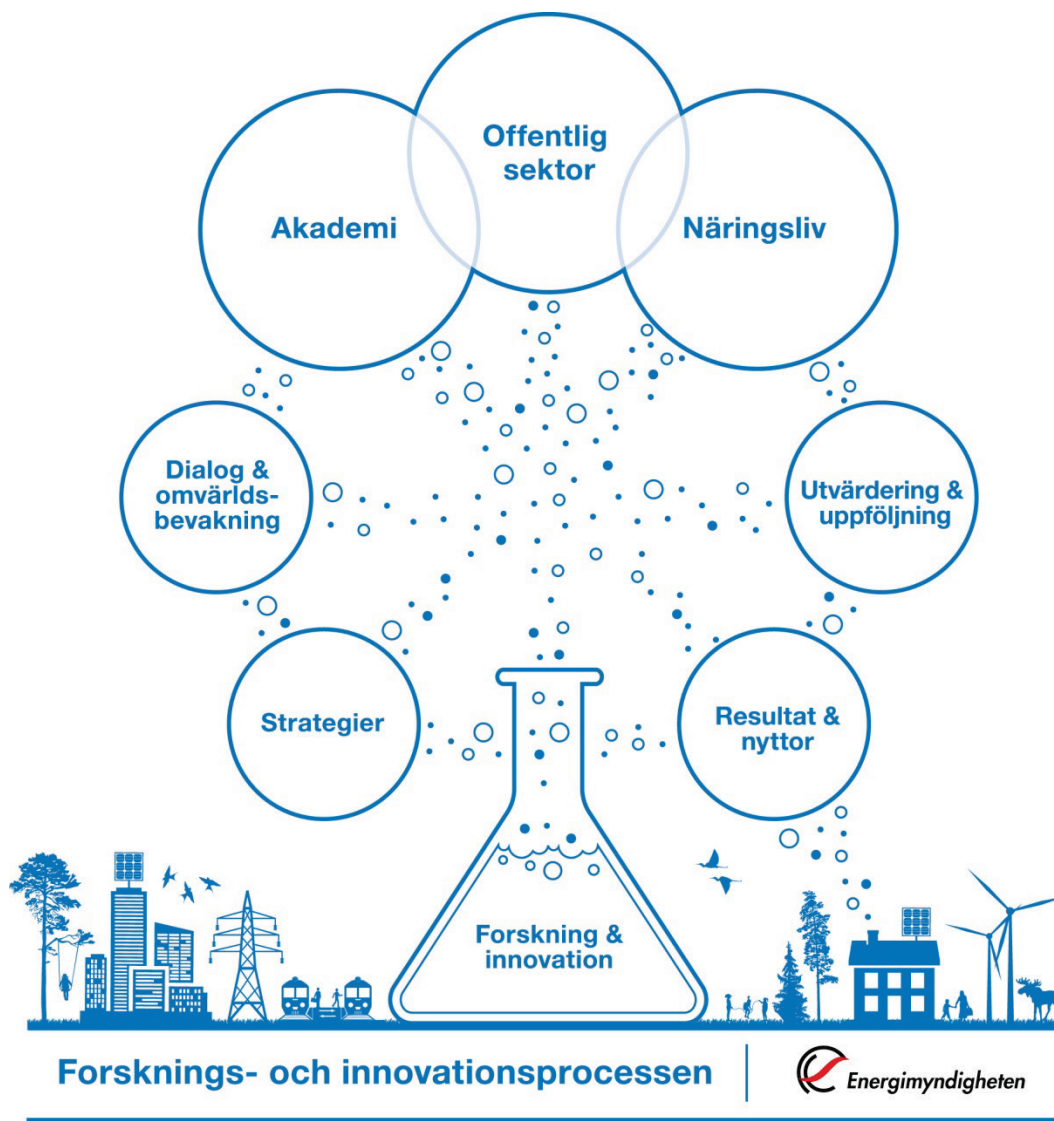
Offentlig sektor

Akademi

Näringsliv

Dialog & omvärldsbevakning

Utvärdering & uppföljning

Strategier

Resultat & nyttor

Forskning & innovation

Forsknings- och innovationsprocessen

Energimyndigheten